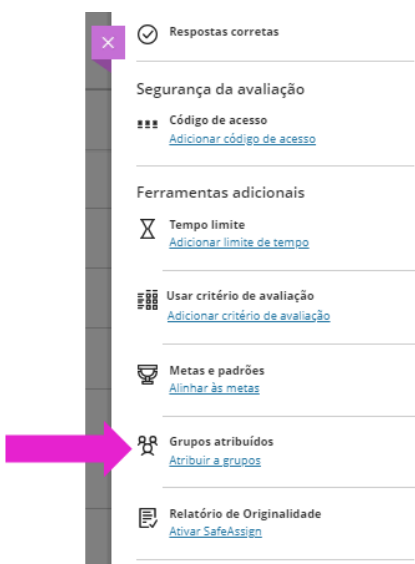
Respostas corretas

Segurança da avaliação

Código de acesso
Adicionar código de acesso

Ferramentas adicionais

Tempo limite
Adicionar limite de tempo

Usar critério de avaliação
Adicionar critério de avaliação

Metas e padrões
Alinhar às metas

Grupos atribuídos
Atribuir a grupos

Relatório de Originalidade
Ativar SafeAssign